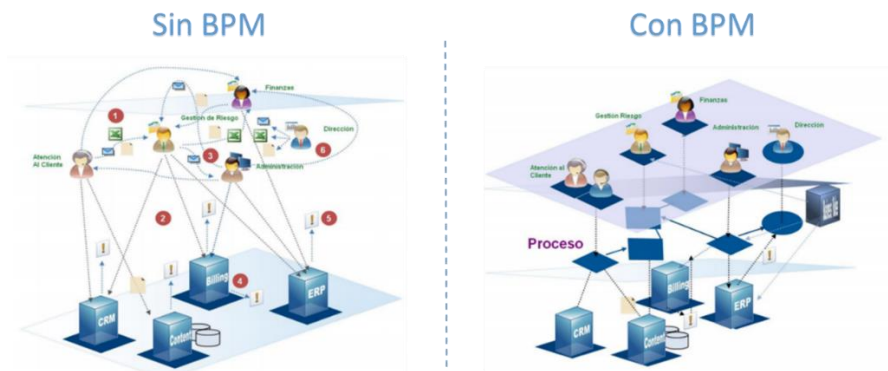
Sin BPM

Finanzas

1

Gestion de Riesgo

Dirección

3

6

Atención Al Cliente

Administración

2

5

4

CRM

Billing

ERP

Content

Con BPM

Finanzas

Gestión Riesgo

Administración

Dirección

Atención al Cliente

Proceso

CRM

Billing

ERP

Content